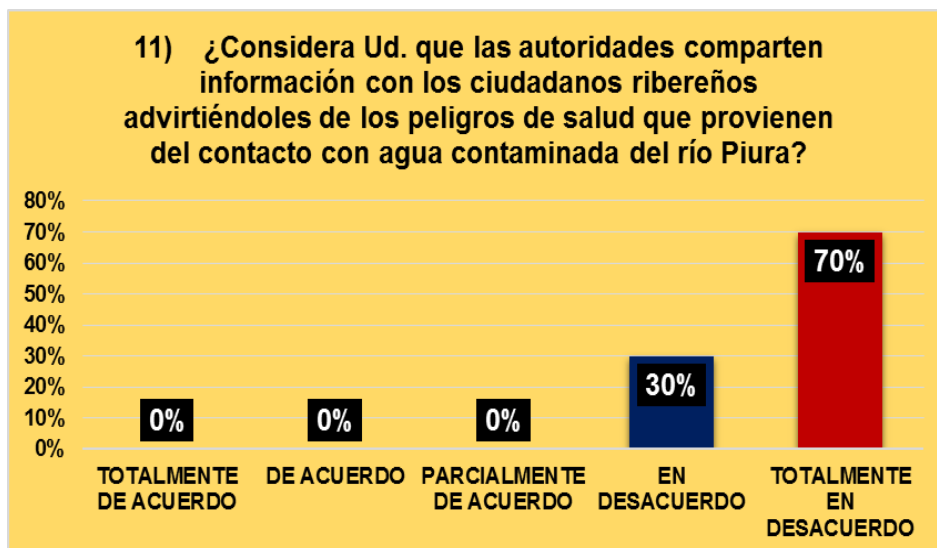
11) ¿Considera Ud. que las autoridades comparten información con los ciudadanos ribereños advirtiéndoles de los peligros de salud que provienen del contacto con agua contaminada del río Piura?

80%
70%
60%
50%
40%
30%
20%
10%
0%

0%
0%
0%
30%
70%

TOTALMENTE DE ACUERDO
DE ACUERDO
PARCIALMENTE DE ACUERDO
EN DESACUERDO
TOTALMENTE EN DESACUERDO